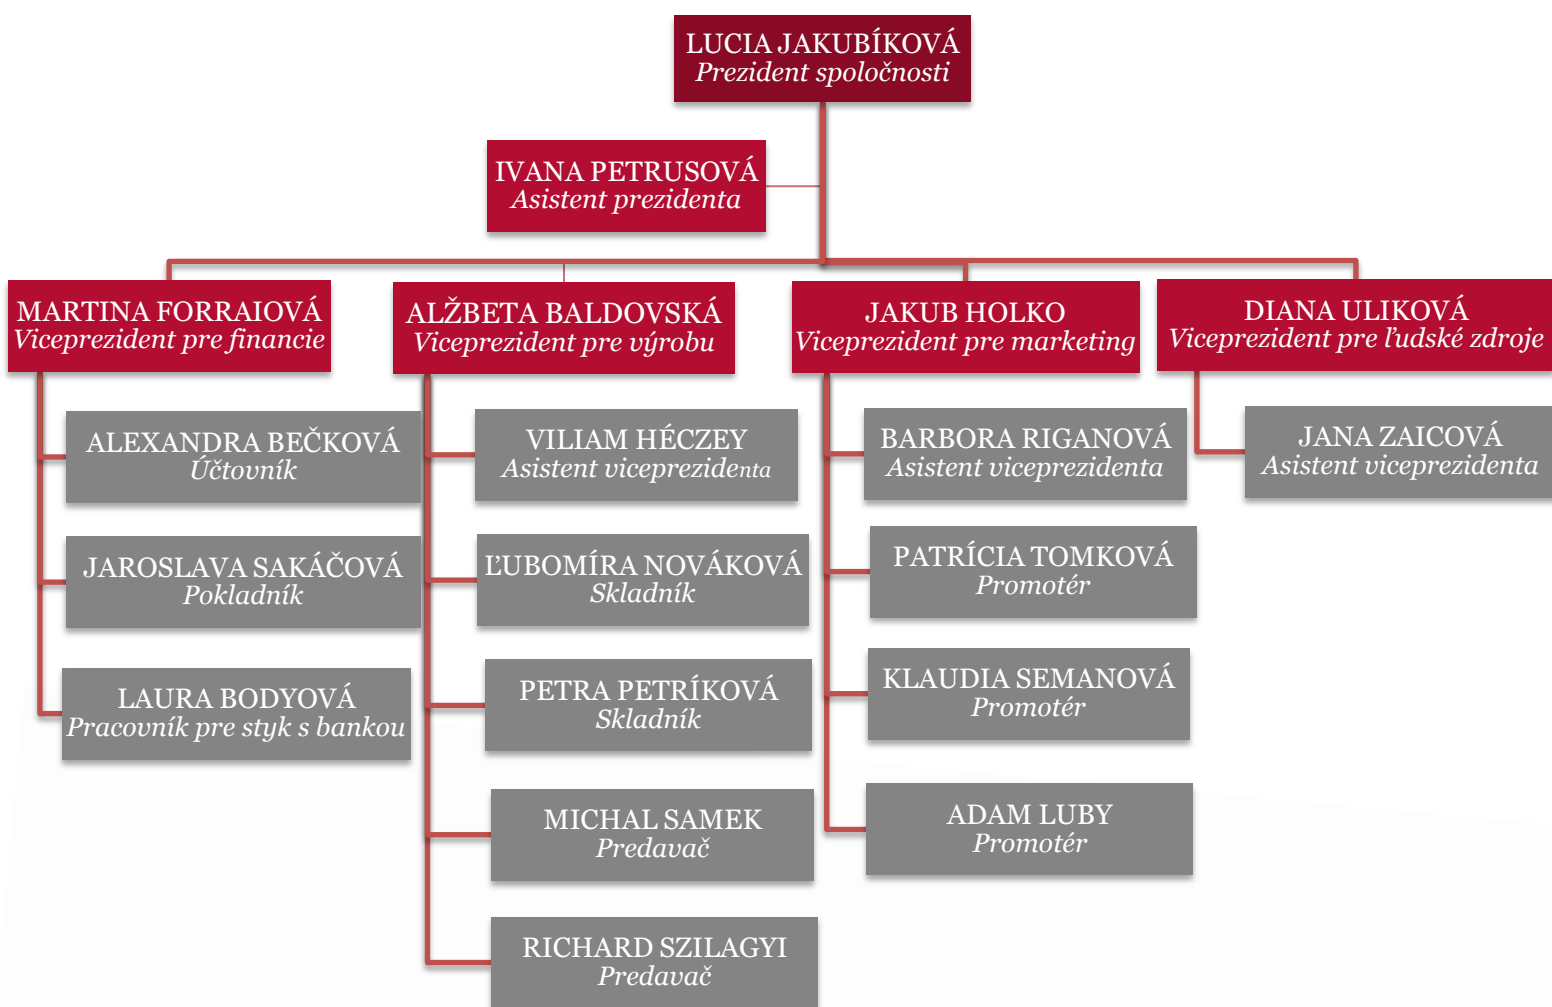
LUCIA JAKUBÍKOVÁ
Prezident spoločnosti

IVANA PETRUSOVÁ
Asistent prezidenta

MARTINA FORRAIOVÁ
Viceprezident pre financie

ALEXANDRA BEČKOVÁ
Účtovník

JAROSLAVA SAKÁČOVÁ
Pokladník

LAURA BODYOVÁ
Pracovník pre styk s bankou

ALŽBETA BALDOVSKÁ
Viceprezident pre výrobu

VILIAM HÉCZEY
Asistent viceprezidenta

ĽUBOMÍRA NOVÁKOVÁ
Skladník

PETRA PETRÍKOVÁ
Skladník

MICHAL SAMEK
Predavač

RICHARD SZILAGYI
Predavač

JAKUB HOLKO
Viceprezident pre marketing

BARBORA RIGANOVÁ
Asistent viceprezidenta

PATRÍCIA TOMKOVÁ
Promotér

KLAUDIA SEMANOVÁ
Promotér

ADAM LUBY
Promotér

DIANA ULIKOVÁ
Viceprezident pre ľudské zdroje

JANA ZAICOVÁ
Asistent viceprezidenta